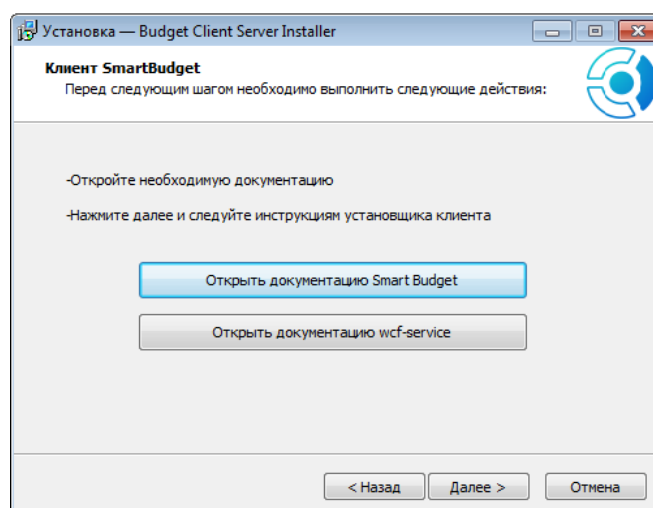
Установка — Budget Client Server Installer

Клиент SmartBudget
Перед следующим шагом необходимо выполнить следующие действия:

-Откройте необходимую документацию

-Нажмите далее и следуйте инструкциям установщика клиента

Открыть документацию Smart Budget

Открыть документацию wcf-service

< Назад
Далее >
Отмена